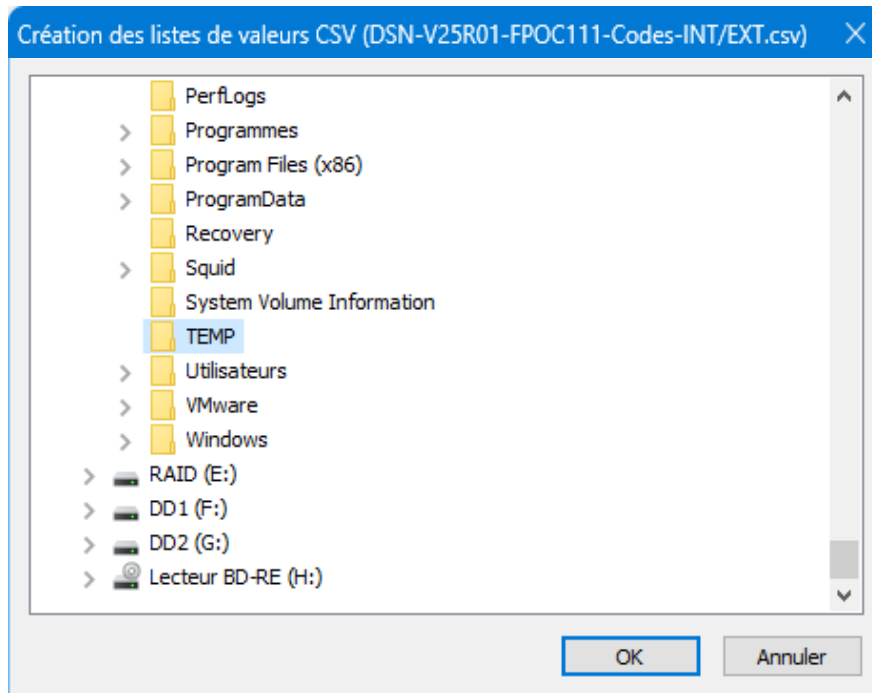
Création des listes de valeurs CSV (DSN-V25R01-FPOC111-Codes-INT/EXT.csv)

PerfLogs
Programmes
Program Files (x86)
ProgramData
Recovery
Squid
System Volume Information
TEMP
Utilisateurs
VMware
Windows
RAID (E:)
DD1 (F:)
DD2 (G:)
Lecteur BD-RE (H:)

OK
Annuler